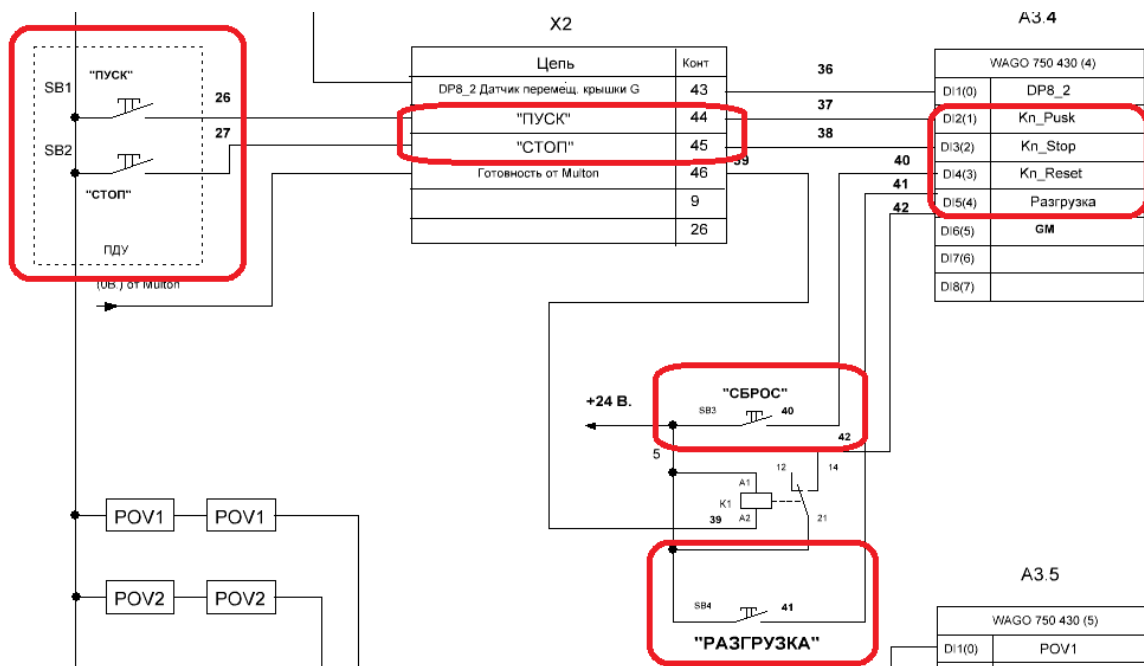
X2

A3.4

SB1 "ПУСК"

SB2

"СТОП"

ПДУ

(0В.) от Multon

26

27

| Цепь | Конт |
|---|---|
| DP8_2 Датчик перемещ. крышки G | 43 |
| "ПУСК" | 44 |
| "СТОП" | 45 |
| Готовность от Multon | 46 |
| | 9 |
| | 26 |

36

37

38

39

40

41

42

| WAGO 750 430 (4) | |
|---|---|
| DI1(0) | DP8_2 |
| DI2(1) | Kn_Pusk |
| DI3(2) | Kn_Stop |
| DI4(3) | Kn_Reset |
| DI5(4) | Разгрузка |
| DI6(5) | GM |
| DI7(6) | |
| DI8(7) | |

+24 В.

"СБРОС"

SB3

40

42

5

12

14

A1

K1

A2

39

21

SB4

41

"РАЗГРУЗКА"

POV1

POV1

POV2

POV2

A3.5

| WAGO 750 430 (5) | |
|---|---|
| DI1(0) | POV1 |